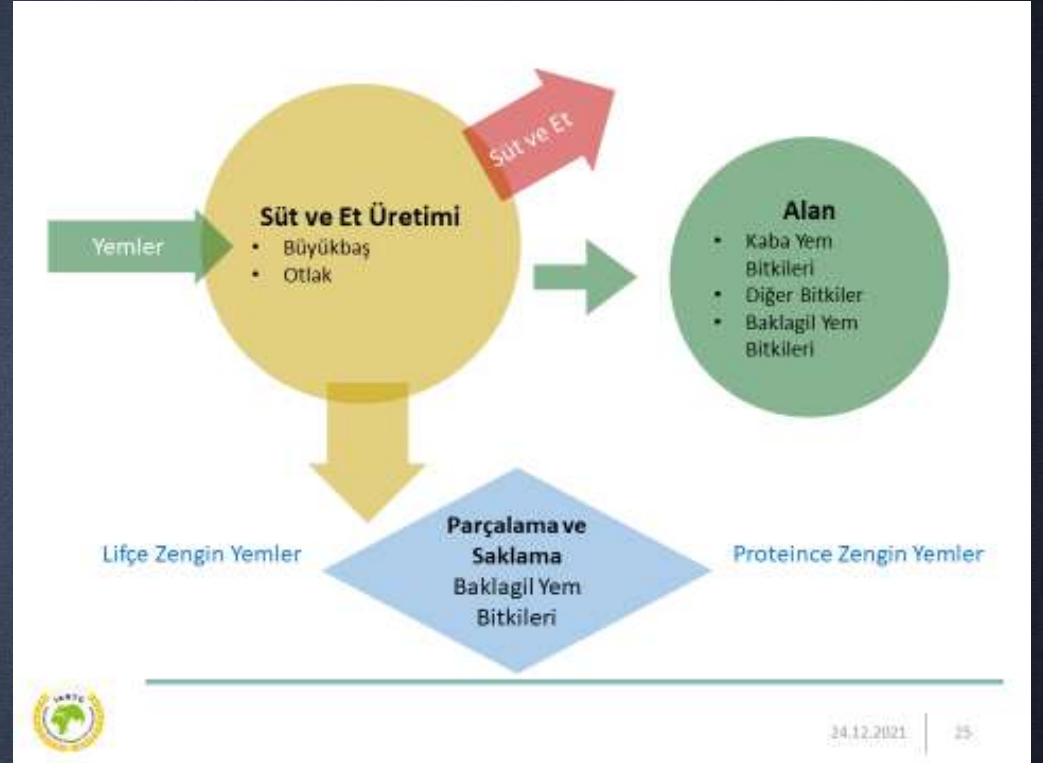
Süt ve Et

Yemler

Süt ve Et Üretimi
• Büyükbaş
• Otlak

Alan
• Kaba Yem Bitkileri
• Diğer Bitkiler
• Baklagil Yem Bitkileri

Lifçe Zengin Yemler

Parçalama ve Saklama
Baklagil Yem Bitkileri

Proteince Zengin Yemler

24.12.2021 | 25